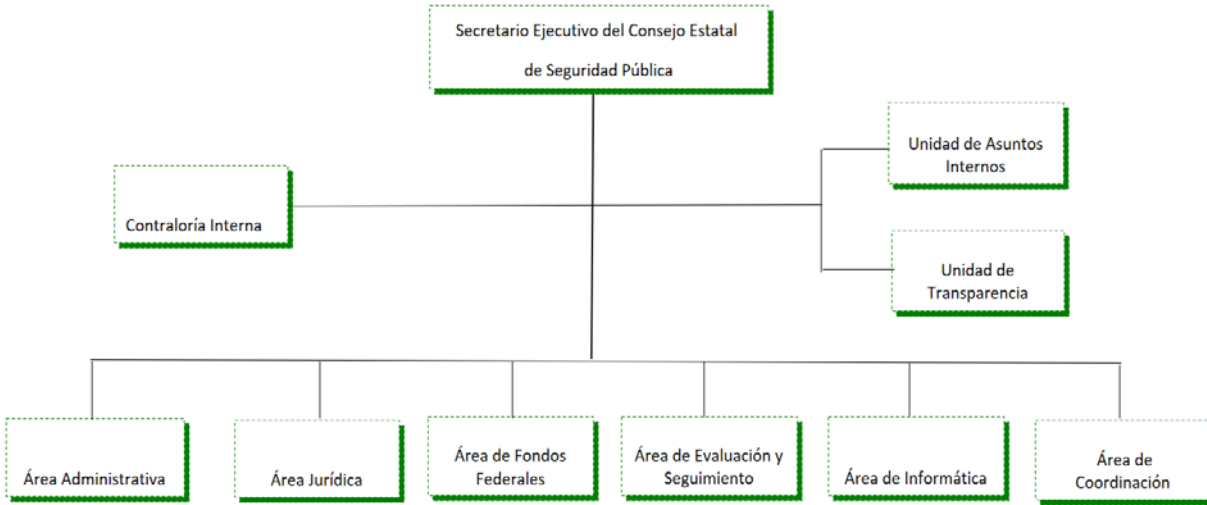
Secretario Ejecutivo del Consejo Estatal de Seguridad Pública

Contraloría Interna

Unidad de Asuntos Internos

Unidad de Transparencia

Área Administrativa

Área Jurídica

Área de Fondos Federales

Área de Evaluación y Seguimiento

Área de Informática

Área de Coordinación